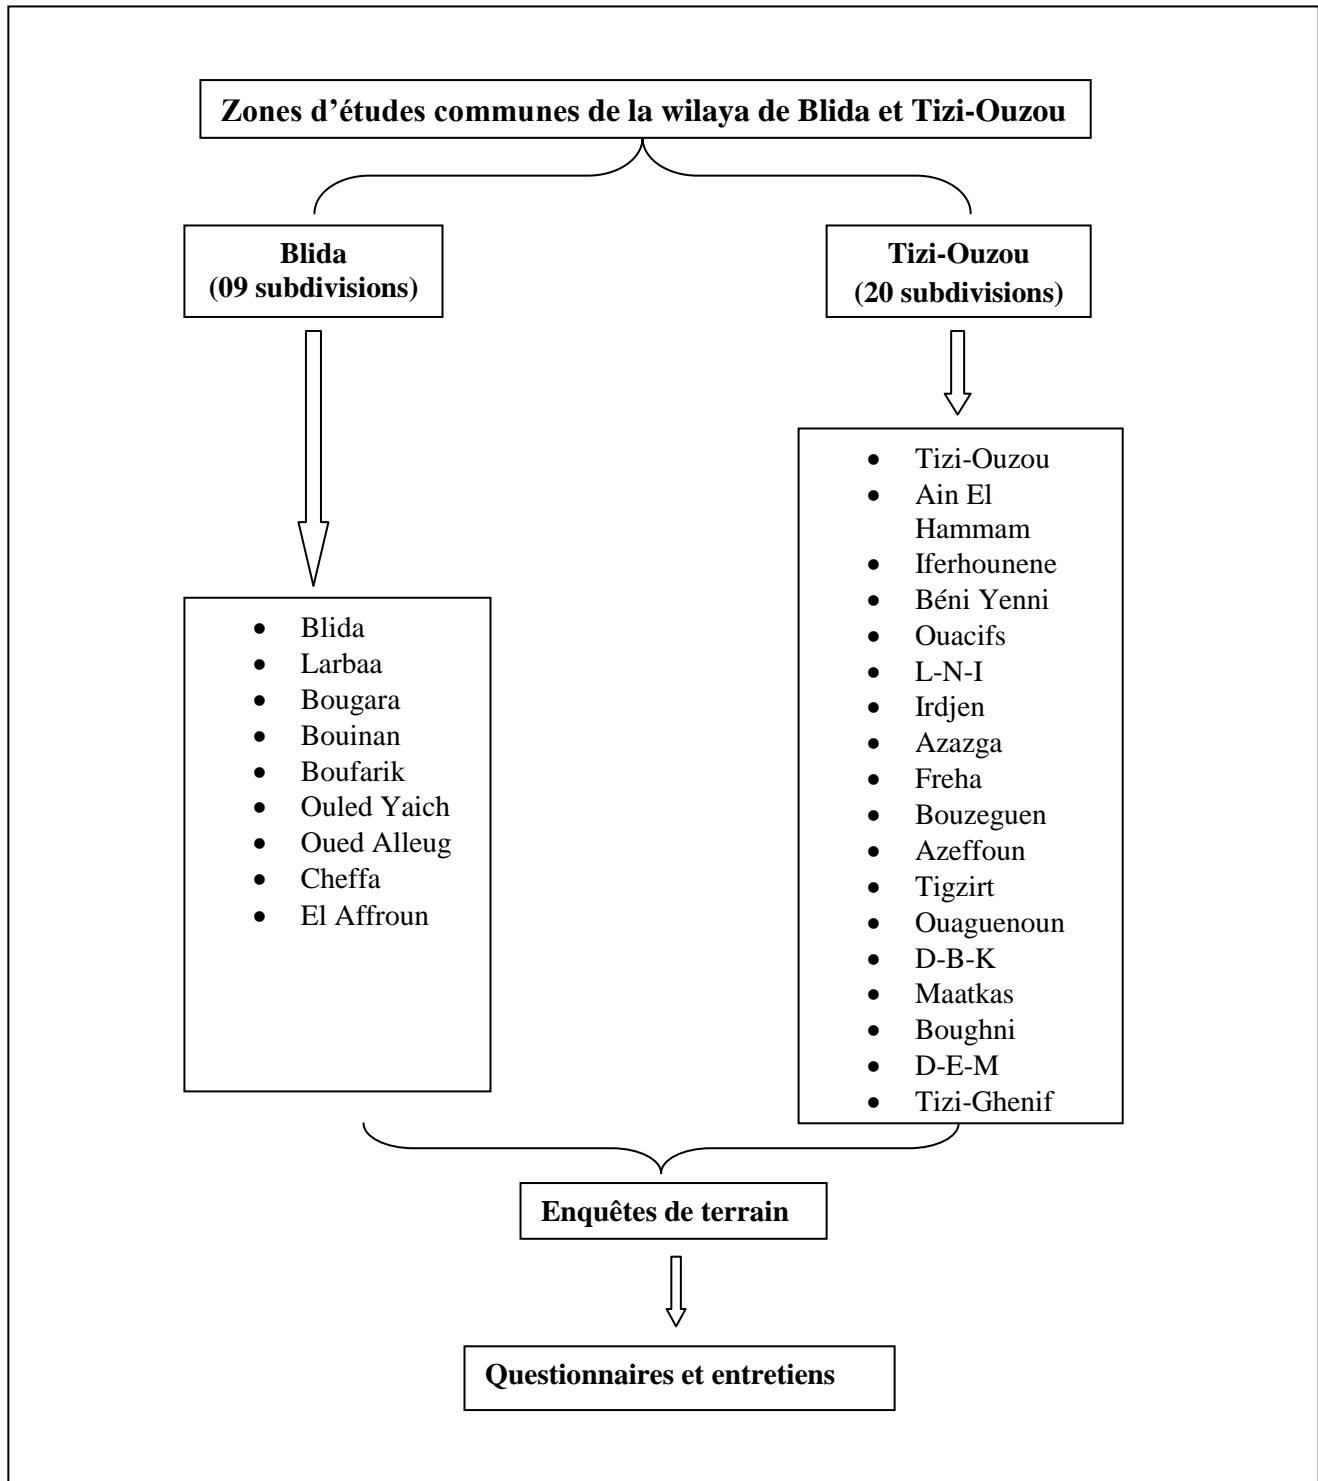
Zones d'études communes de la wilaya de Blida et Tizi-Ouzou

Blida
(09 subdivisions)

- Blida
- Larbaa
- Bougara
- Bouinan
- Boufarik
- Ouled Yaich
- Oued Alleug
- Cheffa
- El Affroun

Tizi-Ouzou
(20 subdivisions)

- Tizi-Ouzou
- Ain El Hammam
- Iferhounene
- Béni Yenni
- Ouacifs
- L-N-I
- Irdjen
- Azazga
- Freha
- Bouzeguen
- Azeffoun
- Tigzirt
- Ouaguenoun
- D-B-K
- Maatkas
- Boughni
- D-E-M
- Tizi-Ghenif

Enquêtes de terrain

Questionnaires et entretiens